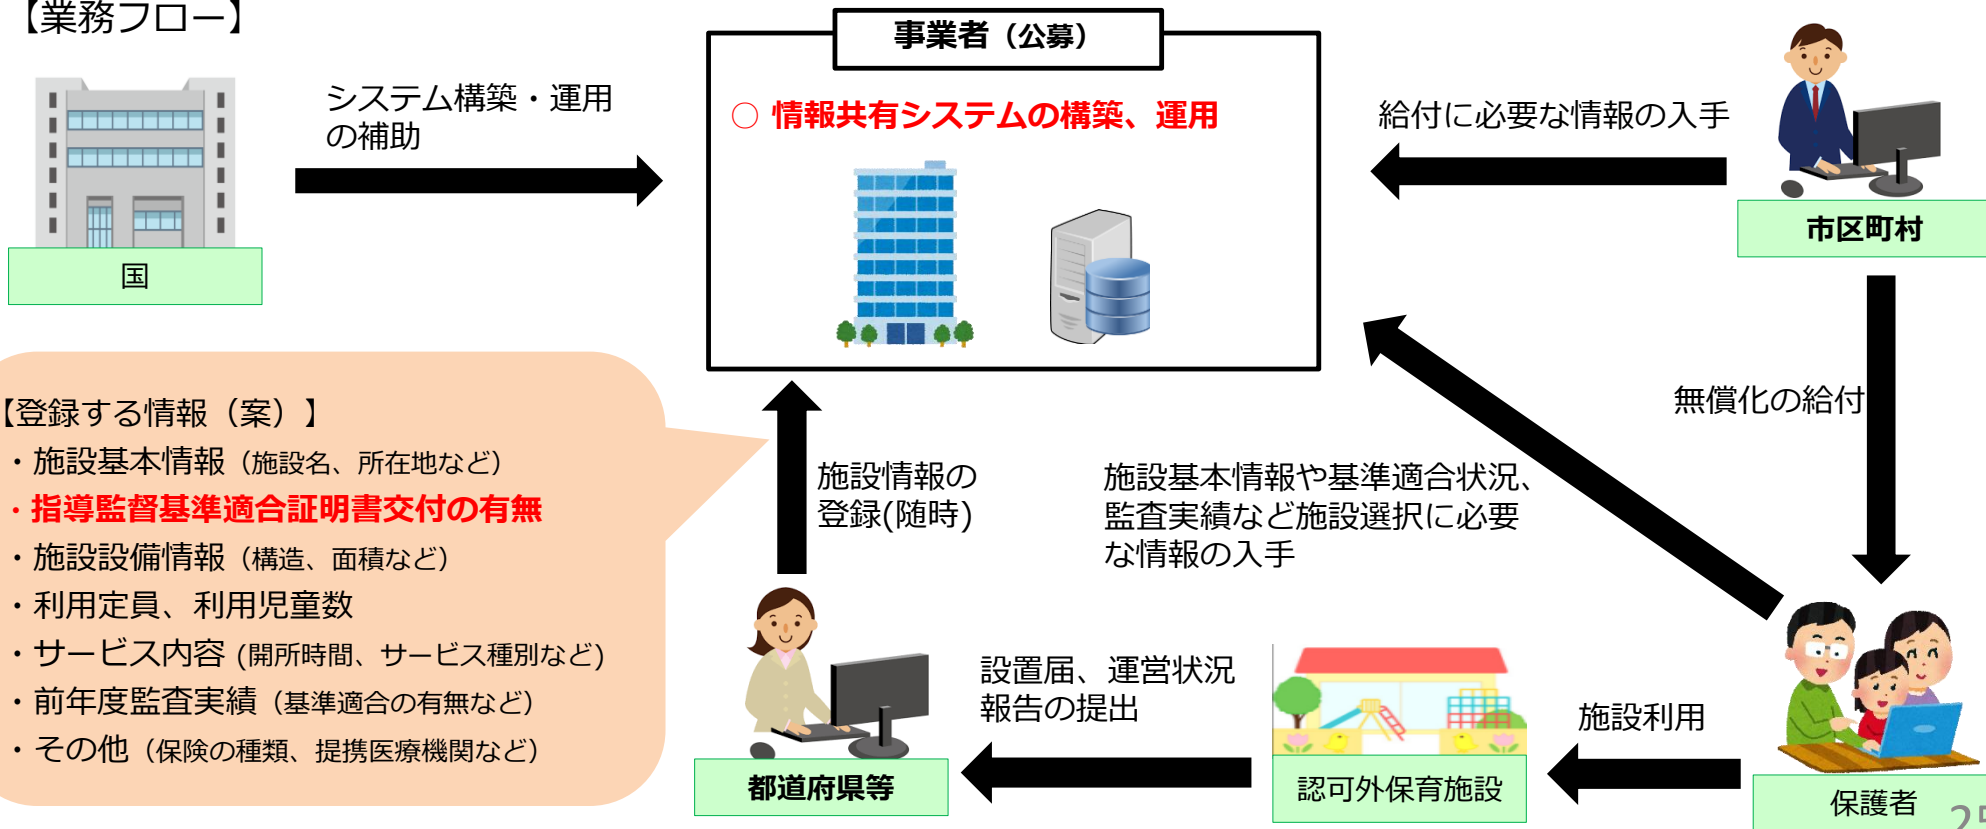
【業務フロー】

国

システム構築・運用の補助

事業者（公募）

○ 情報共有システムの構築、運用

給付に必要な情報の入手

市区町村

無償化の給付

施設情報の登録(随時)

施設基本情報や基準適合状況、監査実績など施設選択に必要な情報の入手

【登録する情報（案）】
・施設基本情報（施設名、所在地など）
・指導監督基準適合証明書交付の有無
・施設設備情報（構造、面積など）
・利用定員、利用児童数
・サービス内容 (開所時間、サービス種別など)
・前年度監査実績（基準適合の有無など）
・その他（保険の種類、提携医療機関など）

設置届、運営状況報告の提出

施設利用

都道府県等

認可外保育施設

保護者

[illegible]